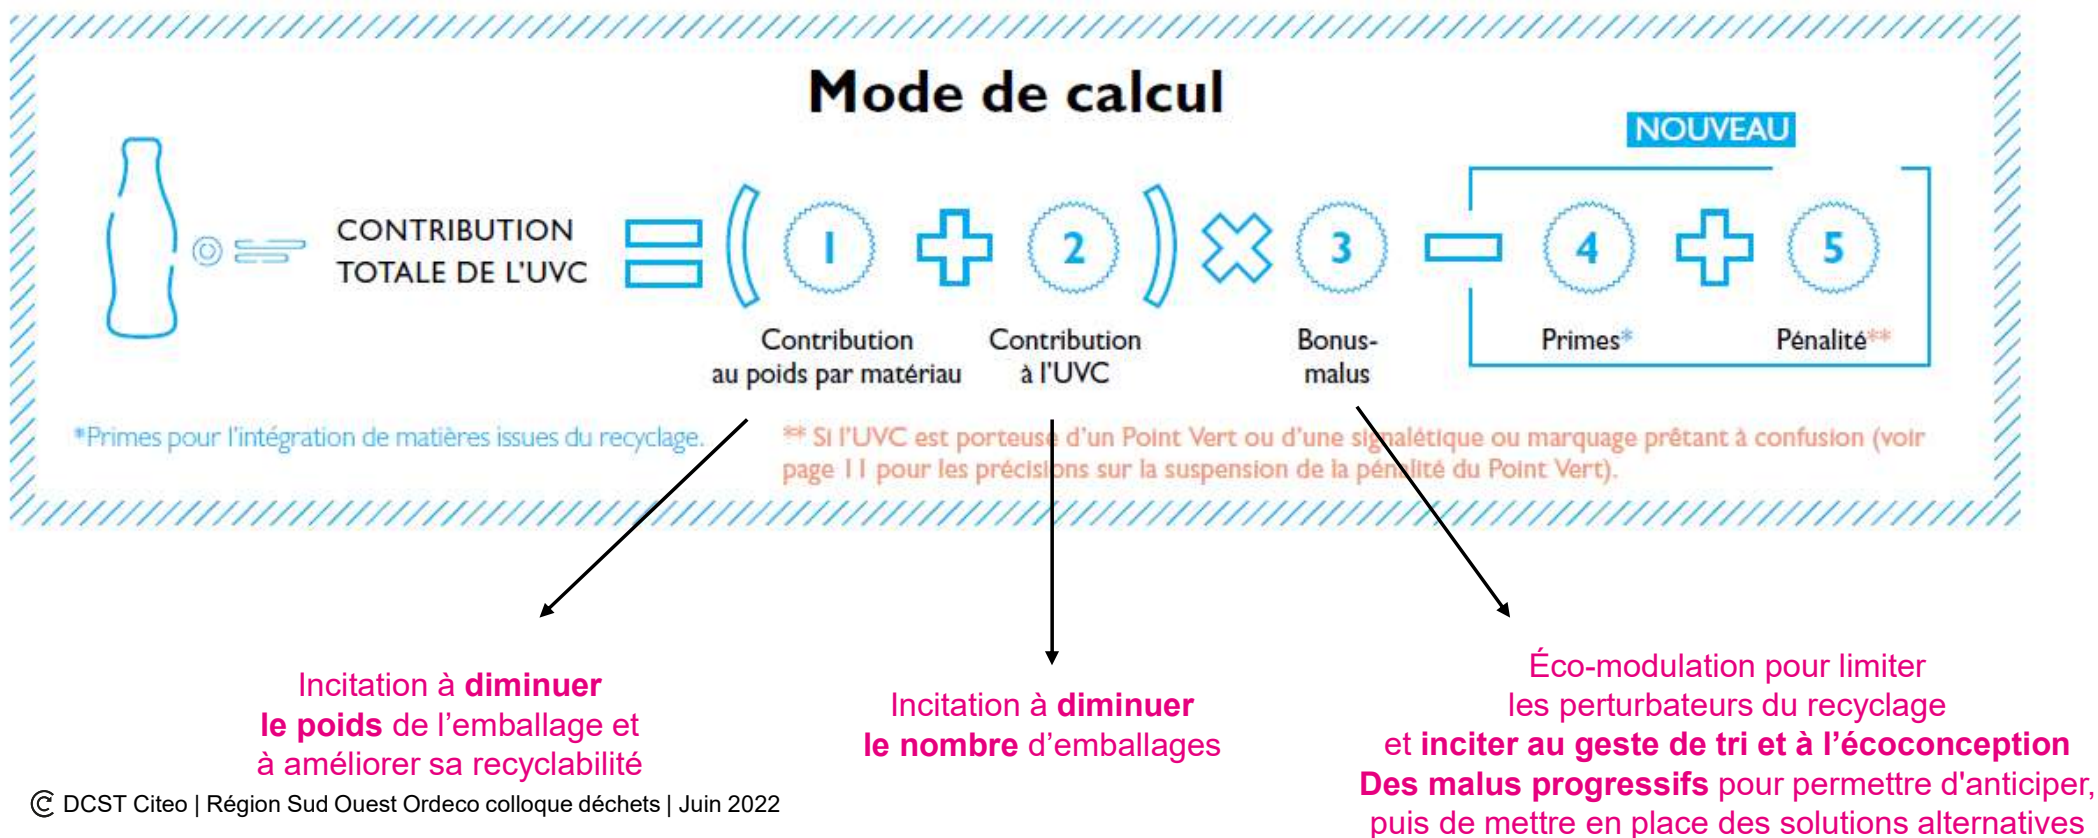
Mode de calcul

NOUVEAU

CONTRIBUTION TOTALE DE L'UVC = ( 1 + 2 ) × 3 − 4 + 5

Contribution au poids par matériau

Contribution à l'UVC

Bonus-malus

Primes*

Pénalité**

*Primes pour l'intégration de matières issues du recyclage.

** Si l'UVC est porteuse d'un Point Vert ou d'une signalétique ou marquage prêtant à confusion (voir page 11 pour les précisions sur la suspension de la pénalité du Point Vert).

Incitation à **diminuer le poids** de l'emballage et à améliorer sa recyclabilité

Incitation à **diminuer le nombre** d'emballages

Éco-modulation pour limiter les perturbateurs du recyclage et **inciter au geste de tri et à l'écoconception**
**Des malus progressifs** pour permettre d'anticiper, puis de mettre en place des solutions alternatives

DCST Citeo | Région Sud Ouest Ordeco colloque déchets | Juin 2022